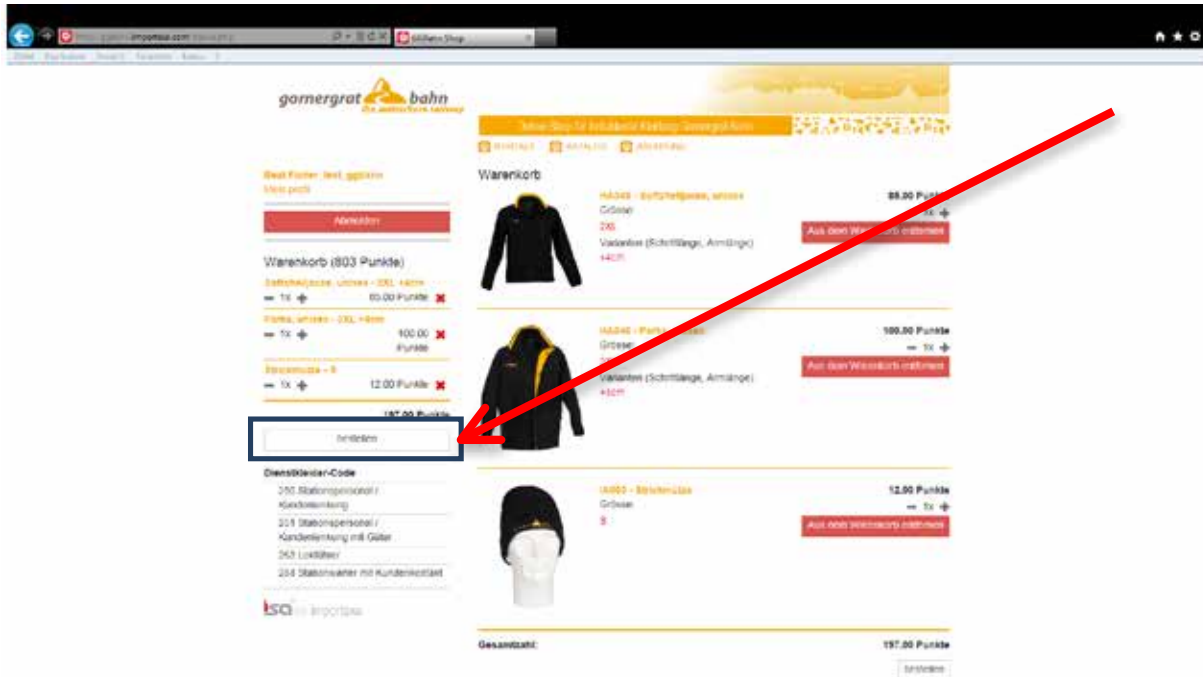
gornergrat bahn
the matterhorn railway

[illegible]

Warenkorb

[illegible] Abmelden

Warenkorb (803 Punkte)

Softshelljacke, unisex - 2XL +4cm
— 1X + 85.00 Punkte

Parka, unisex - 2XL +4cm
— 1X + 100.00 Punkte

Strickmütze - S
— 1X + 12.00 Punkte

197.00 Punkte

bestellen

Dienstkleider-Code
250 Stationspersonal / Kundenlenkung
251 Stationspersonal / Kundenlenkung mit Güter
252 Lokführer
254 Stationswarter mit Kundenkontakt

isa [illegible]

HA048 - Softshelljacke, unisex
Grösse
2XL
Varianten (Schrittlänge, Armlänge)
+4cm
85.00 Punkte
— 1X +
Aus dem Warenkorb entfernen

HA046 - Parka, unisex
Grösse
2XL
Varianten (Schrittlänge, Armlänge)
+4cm
100.00 Punkte
— 1X +
Aus dem Warenkorb entfernen

IA003 - Strickmütze
Grösse
S
12.00 Punkte
— 1X +
Aus dem Warenkorb entfernen

Gesamtzahl:
197.00 Punkte
bestellen